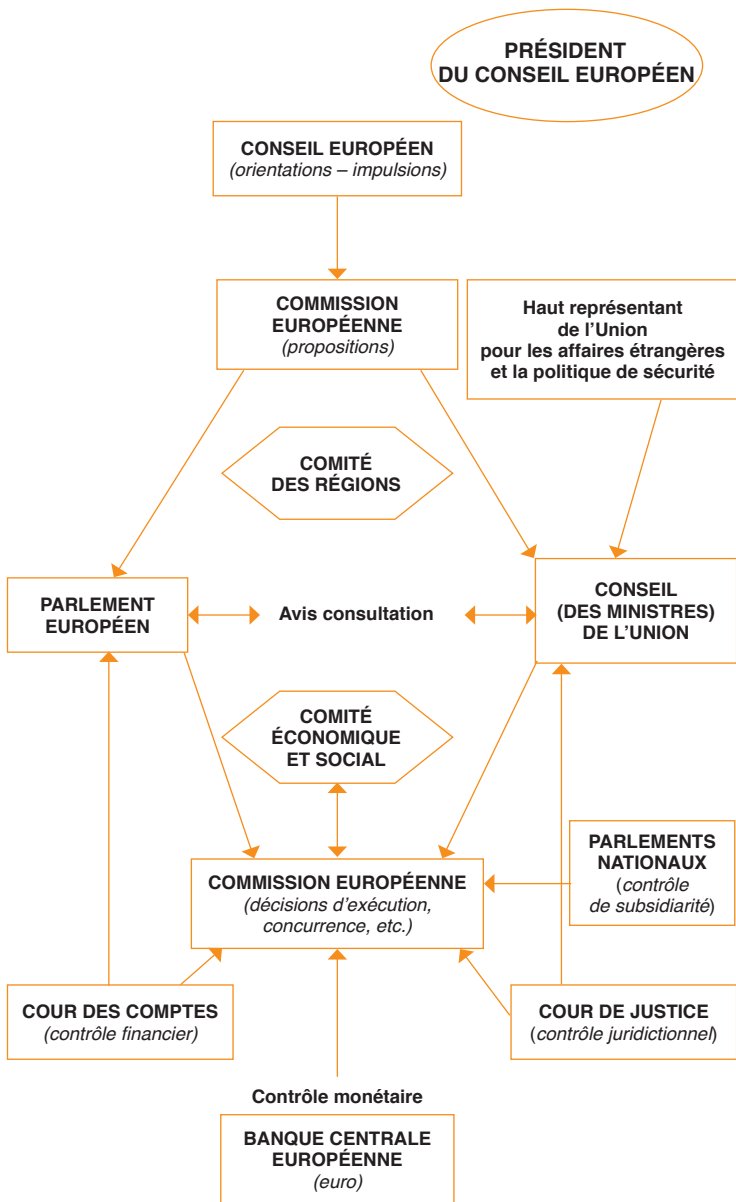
PRÉSIDENT
DU CONSEIL EUROPÉEN

CONSEIL EUROPÉEN
(orientations – impulsions)

COMMISSION EUROPÉENNE
(propositions)

Haut représentant de l'Union pour les affaires étrangères et la politique de sécurité

COMITÉ DES RÉGIONS

PARLEMENT EUROPÉEN

Avis consultation

CONSEIL (DES MINISTRES) DE L'UNION

COMITÉ ÉCONOMIQUE ET SOCIAL

PARLEMENTS NATIONAUX
(contrôle de subsidiarité)

COMMISSION EUROPÉENNE
(décisions d'exécution, concurrence, etc.)

COUR DES COMPTES
(contrôle financier)

COUR DE JUSTICE
(contrôle juridictionnel)

Contrôle monétaire

BANQUE CENTRALE EUROPÉENNE
(euro)